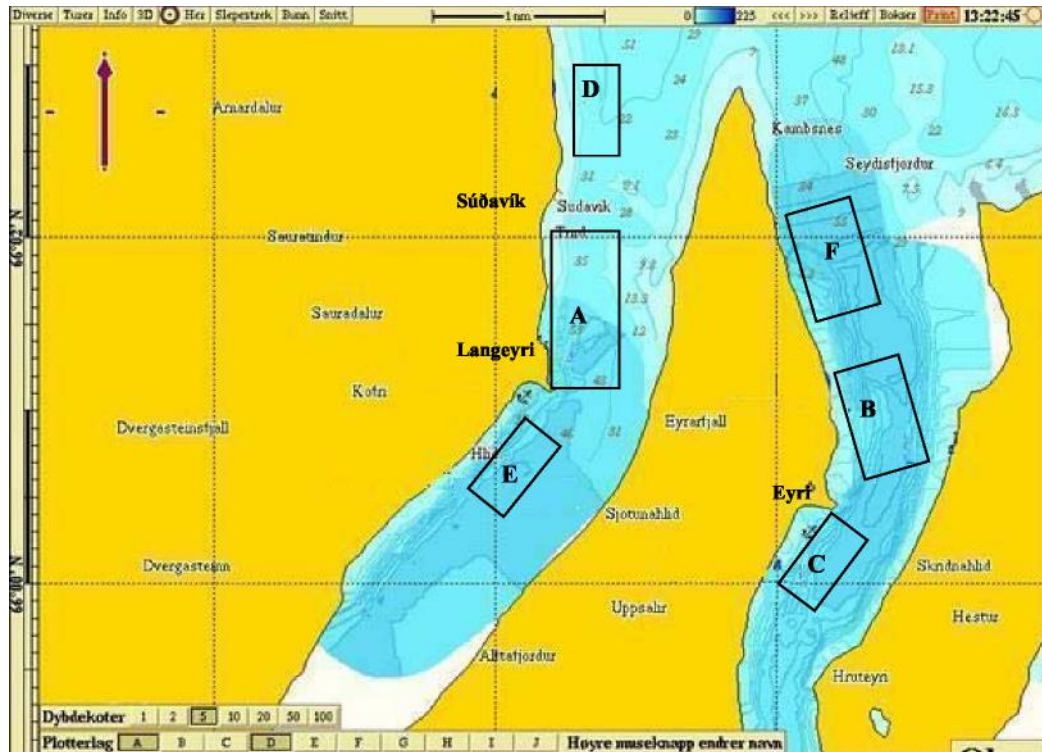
Diverse Turer Info 3D Her Slepestrek Bunn Snitt 1 nm 0 225 <<< >>> Relieff Bokser Print 13:22:45

Arnardalur

D

Kambsnes

Seydisfjordur

Súðavík

Sudavik

Saurafjordur

66.20,N

F

Saurdalur

A

Langeyri

Kotn

B

Dvergasteinsfjall

Eyrarfjall

Hlid

E

Eyri

Sjotunahlid

Dvergastein

66.00,N

C

Skridnahlid

Uppsalir

Hestur

Alftafjordur

Hruteyri

Dybdekoter 1 2 5 10 20 50 100

Plotterlag A B C D E F G H I J Høyre museknapp endrer navn